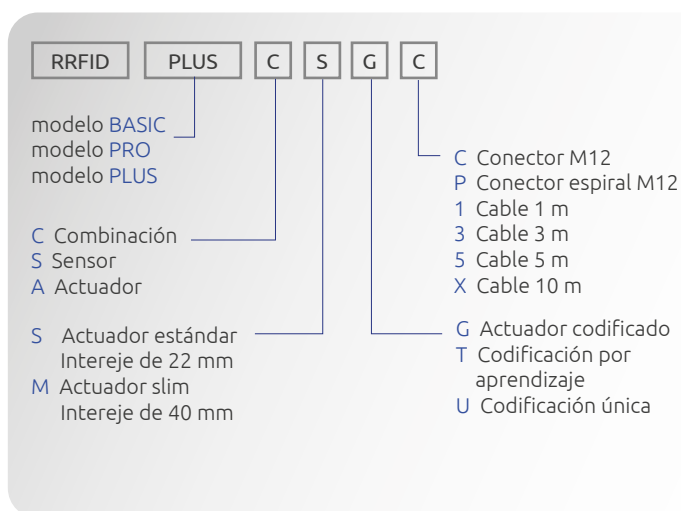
RRFID PLUS C S G C

modelo BASIC
modelo PRO
modelo PLUS

C Combinación
S Sensor
A Actuador

S Actuador estándar
Intereje de 22 mm
M Actuador slim
Intereje de 40 mm

C Conector M12
P Conector espiral M12
1 Cable 1 m
3 Cable 3 m
5 Cable 5 m
X Cable 10 m

G Actuador codificado
T Codificación por aprendizaje
U Codificación única